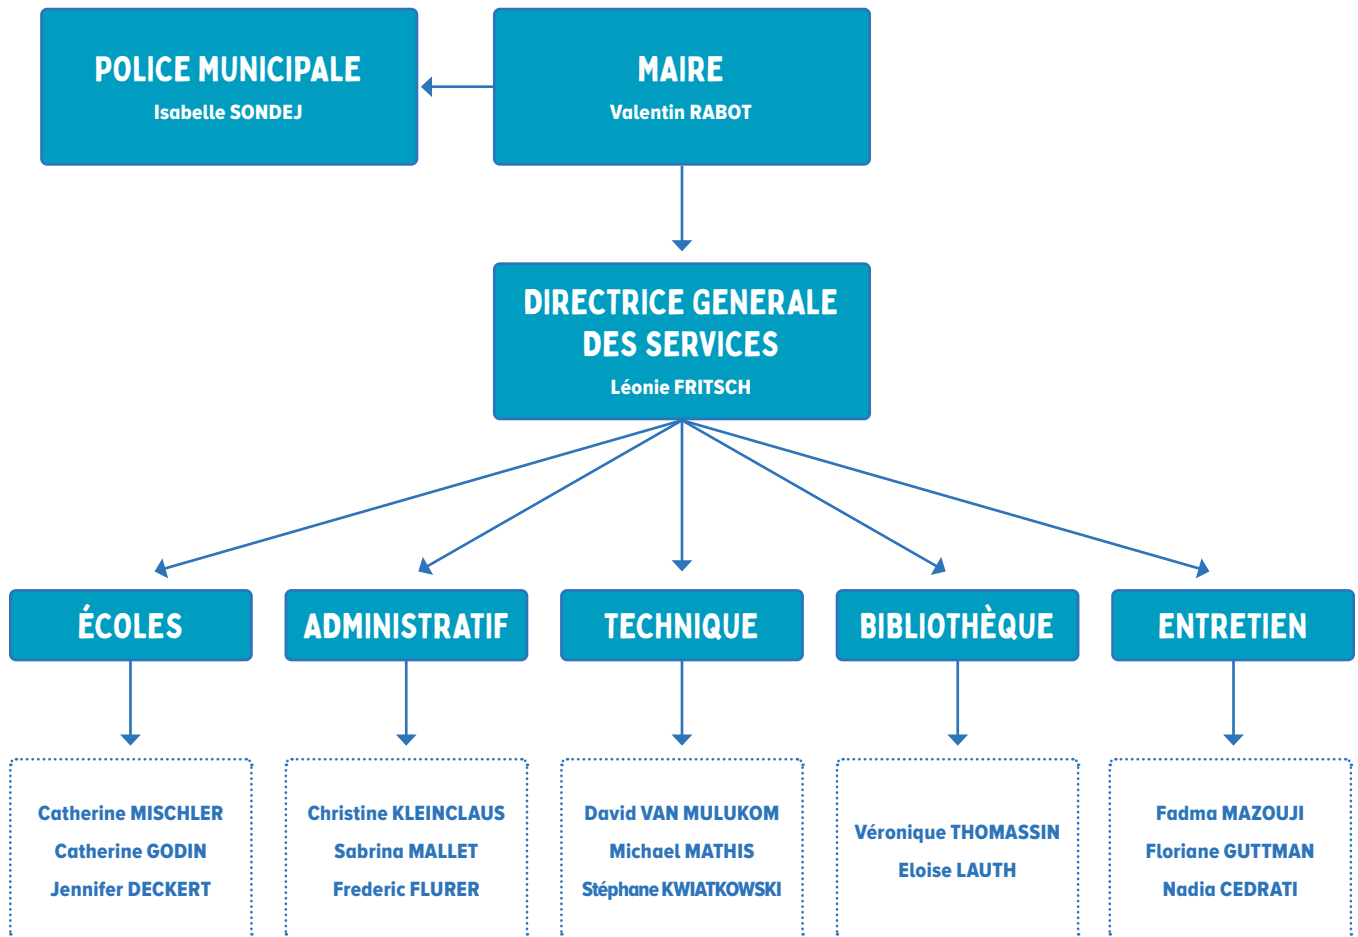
POLICE MUNICIPALE
Isabelle SONDEJ

MAIRE
Valentin RABOT

DIRECTRICE GENERALE DES SERVICES
Léonie FRITSCH

ÉCOLES

ADMINISTRATIF

TECHNIQUE

BIBLIOTHÈQUE

ENTRETIEN

Catherine MISCHLER
Catherine GODIN
Jennifer DECKERT

Christine KLEINCLAUS
Sabrina MALLET
Frederic FLURER

David VAN MULUKOM
Michael MATHIS
Stéphane KWIATKOWSKI

Véronique THOMASSIN
Eloise LAUTH

Fadma MAZOUJI
Floriane GUTTMAN
Nadia CEDRATI